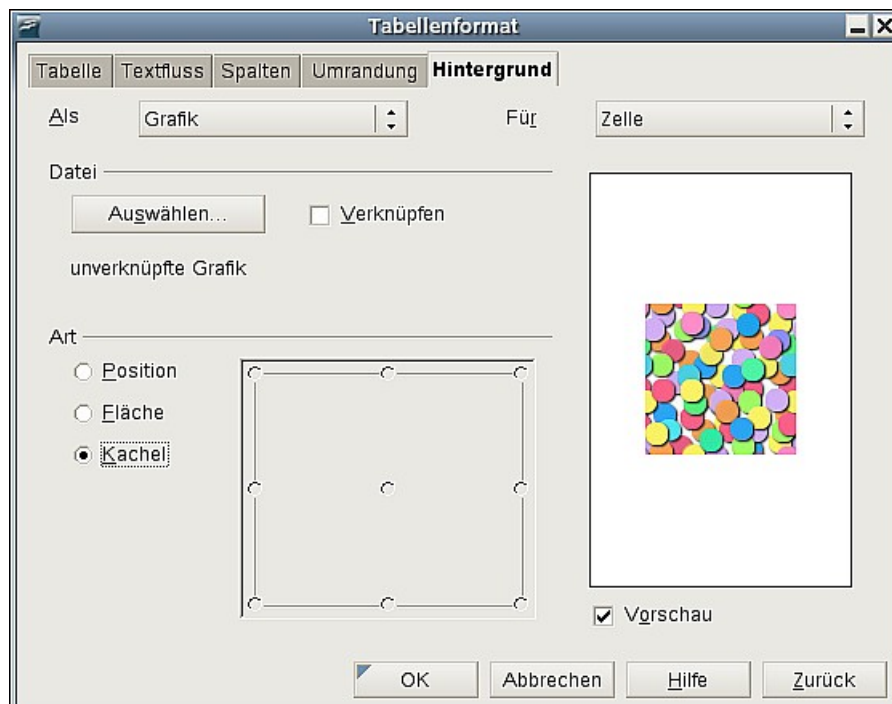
Tabellenformat

Tabelle | Textfluss | Spalten | Umrandung | Hintergrund

Als Grafik

Für Zelle

Datei

Auswählen...

Verknüpfen

unverknüpfte Grafik

Art

Position

Fläche

Kachel

Vorschau

OK

Abbrechen

Hilfe

Zurück